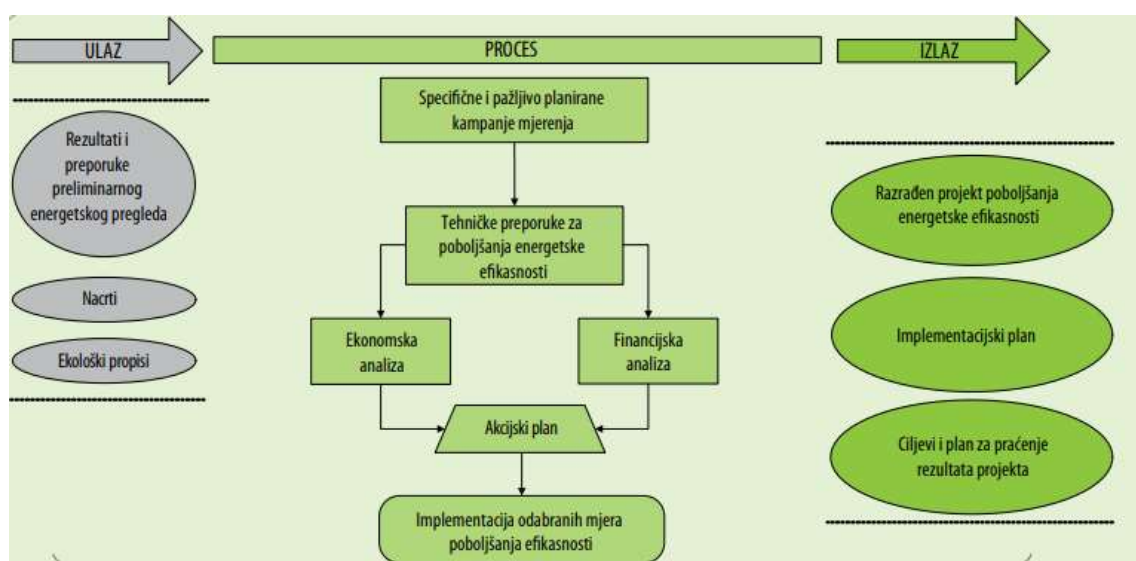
ULAZ

PROCES

IZLAZ

Rezultati i preporuke preliminarnog energetskog pregleda

Nacrti

Ekološki propisi

Specifične i pažljivo planirane kampanje mjerenja

Tehničke preporuke za poboljšanja energetske efikasnosti

Ekonomska analiza

Financijska analiza

Akcijski plan

Implementacija odabranih mjera poboljšanja efikasnosti

Razrađen projekt poboljšanja energetske efikasnosti

Implementacijski plan

Ciljevi i plan za praćenje rezultata projekta